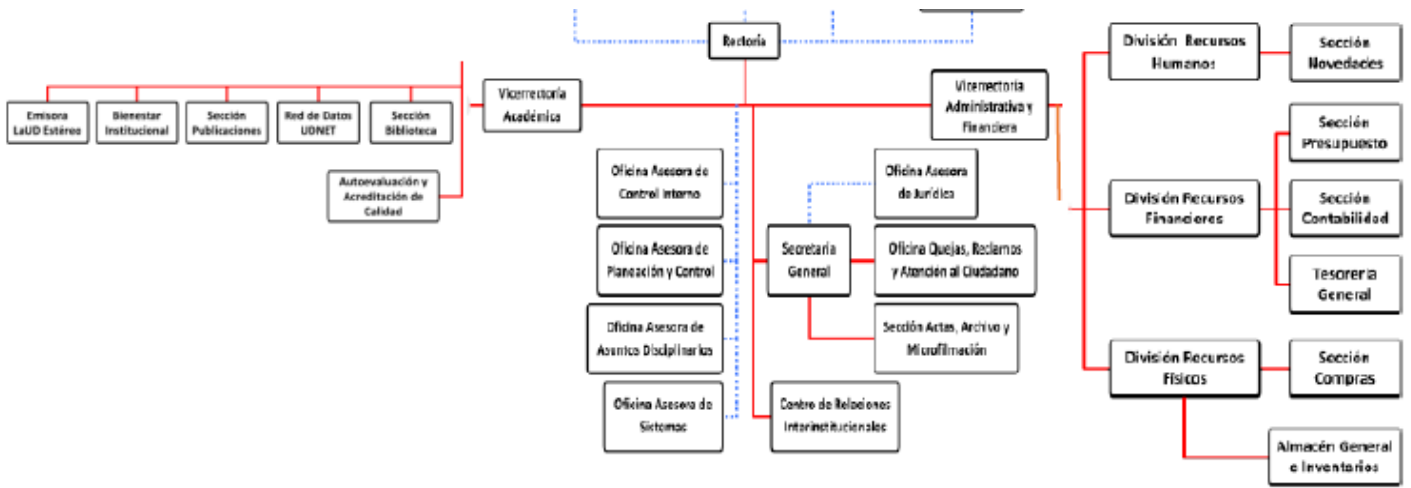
Rectoría

Vicerrectoría Académica

Emisora LaUD Estéreo

Bienestar Institucional

Sección Publicaciones

Red de Datos UDNET

Sección Biblioteca

Autoevaluación y Acreditación de Calidad

Vicerrectoría Administrativa y Financiera

Oficina Asesora de Control Interno

Oficina Asesora de Planeación y Control

Oficina Asesora de Asuntos Disciplinarios

Oficina Asesora de Sistemas

Oficina Asesora de Jurídica

Secretaría General

Oficina Quejas, Reclamos y Atención al Ciudadano

Sección Actas, Archivo y Microfilmación

Centro de Relaciones Interinstitucionales

División Recursos Humanos

Sección Novedades

División Recursos Financieros

Sección Presupuesto

Sección Contabilidad

Tesorería General

División Recursos Físicos

Sección Compras

Almacén General e Inventarios